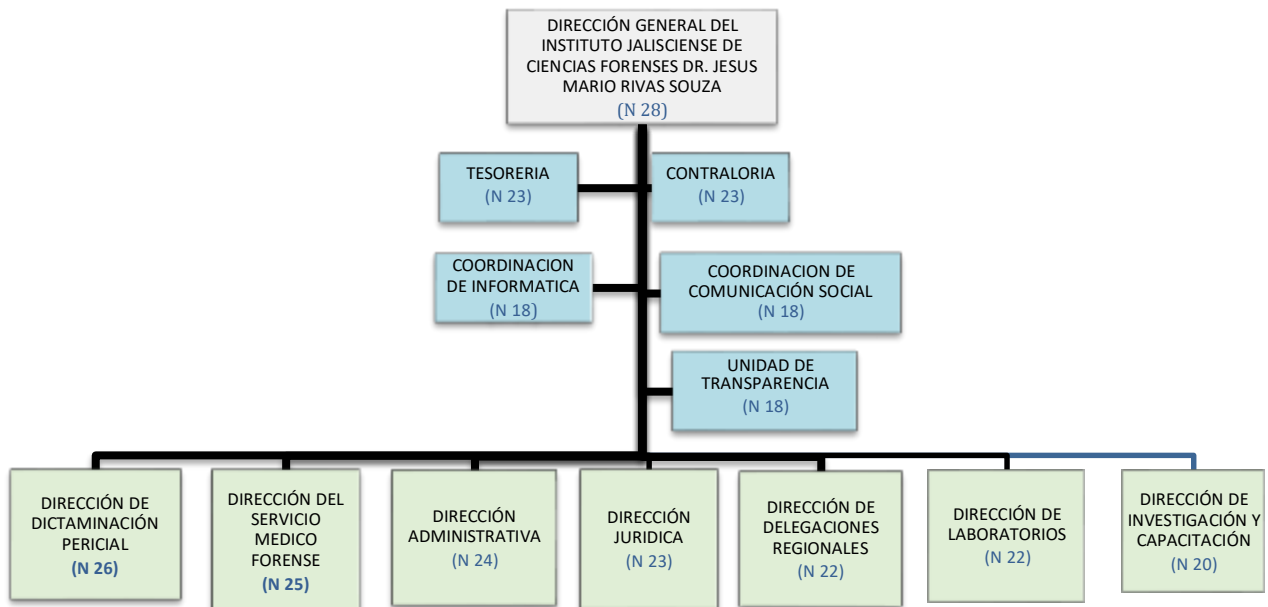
DIRECCIÓN GENERAL DEL INSTITUTO JALISCIENSE DE CIENCIAS FORENSES DR. JESUS MARIO RIVAS SOUZA
(N 28)

TESORERIA
(N 23)

CONTRALORIA
(N 23)

COORDINACION DE INFORMATICA
(N 18)

COORDINACION DE COMUNICACIÓN SOCIAL
(N 18)

UNIDAD DE TRANSPARENCIA
(N 18)

DIRECCIÓN DE DICTAMINACIÓN PERICIAL
(N 26)

DIRECCIÓN DEL SERVICIO MEDICO FORENSE
(N 25)

DIRECCIÓN ADMINISTRATIVA
(N 24)

DIRECCIÓN JURIDICA
(N 23)

DIRECCIÓN DE DELEGACIONES REGIONALES
(N 22)

DIRECCIÓN DE LABORATORIOS
(N 22)

DIRECCIÓN DE INVESTIGACIÓN Y CAPACITACIÓN
(N 20)